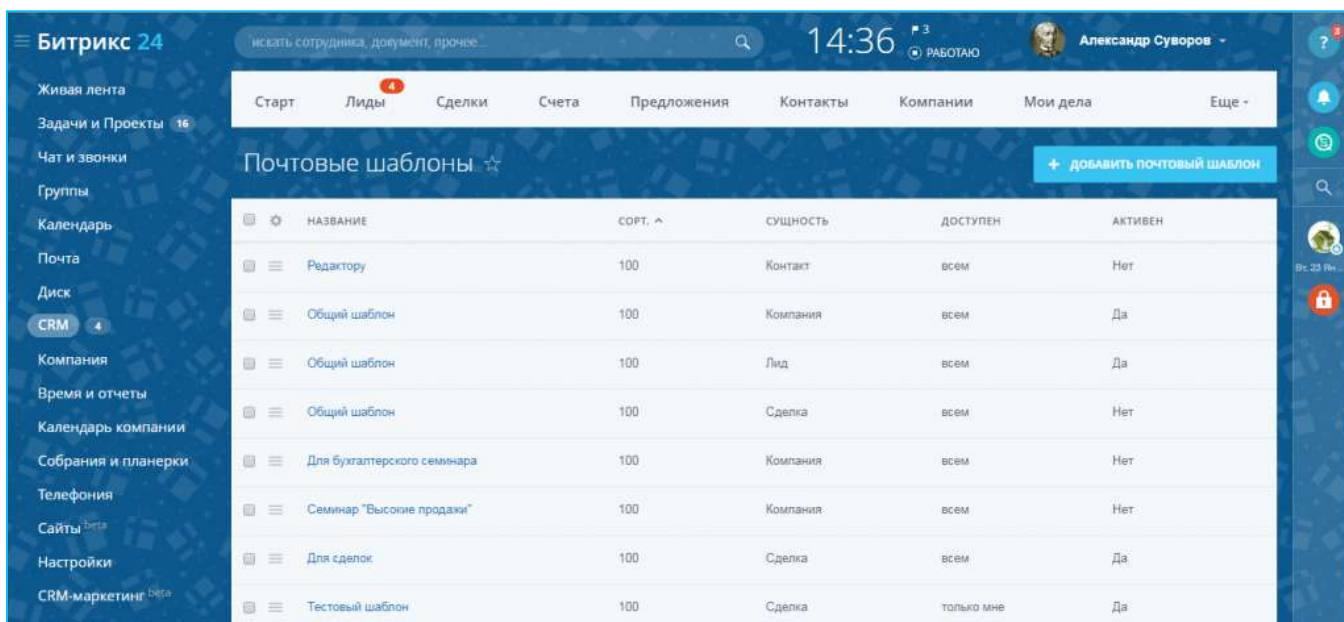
Битрикс 24

искать сотрудника, документ, прочее...

14:36 3 РАБОТАЮ

Александр Суворов

Живая лента
Задачи и Проекты 16
Чат и звонки
Группы
Календарь
Почта
Диск
CRM 4
Компания
Время и отчеты
Календарь компании
Собрания и планерки
Телефония
Сайты beta
Настройки
CRM-маркетинг beta

Старт | Лиды 4 | Сделки | Счета | Предложения | Контакты | Компании | Мои дела | Еще

Почтовые шаблоны ☆

+ ДОБАВИТЬ ПОЧТОВЫЙ ШАБЛОН

| НАЗВАНИЕ | СОРТ. | СУЩНОСТЬ | ДОСТУПЕН | АКТИВЕН |
|---|---|---|---|---|
| Редактору | 100 | Контакт | всем | Нет |
| Общий шаблон | 100 | Компания | всем | Да |
| Общий шаблон | 100 | Лид | всем | Да |
| Общий шаблон | 100 | Сделка | всем | Нет |
| Для бухгалтерского семинара | 100 | Компания | всем | Нет |
| Семинар "Высокие продажи" | 100 | Компания | всем | Нет |
| Для сделок | 100 | Сделка | всем | Да |
| Тестовый шаблон | 100 | Сделка | только мне | Да |

Вт, 23 Ян...